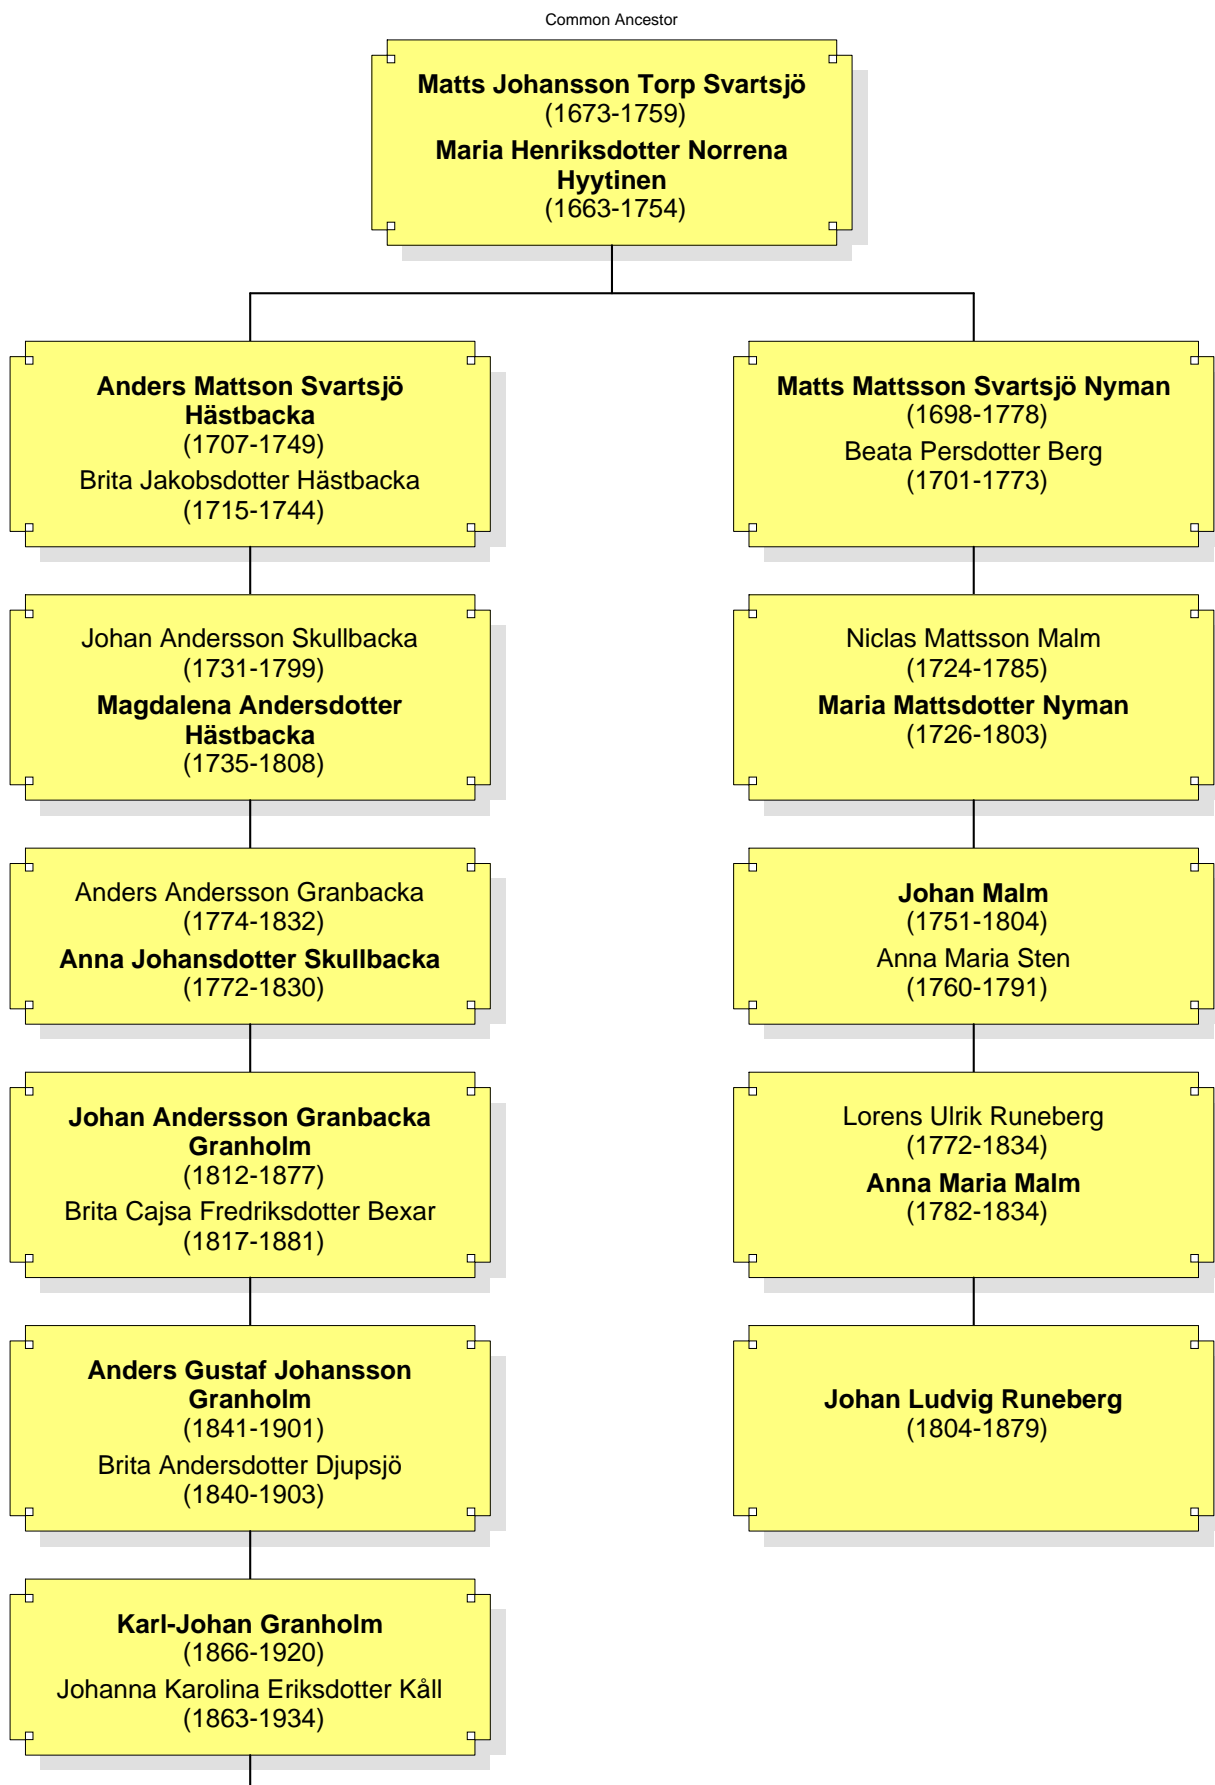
Common Ancestor

Matts Johansson Torp Svartsjö
(1673-1759)
Maria Henriksdotter Norrena Hyytinen
(1663-1754)

Anders Mattson Svartsjö Hästbacka
(1707-1749)
Brita Jakobsdotter Hästbacka
(1715-1744)

Johan Andersson Skullbacka
(1731-1799)
Magdalena Andersdotter Hästbacka
(1735-1808)

Anders Andersson Granbacka
(1774-1832)
Anna Johansdotter Skullbacka
(1772-1830)

Johan Andersson Granbacka Granholm
(1812-1877)
Brita Cajsa Fredriksdotter Bexar
(1817-1881)

Anders Gustaf Johansson Granholm
(1841-1901)
Brita Andersdotter Djupsjö
(1840-1903)

Karl-Johan Granholm
(1866-1920)
Johanna Karolina Eriksdotter Kåll
(1863-1934)

Matts Mattsson Svartsjö Nyman
(1698-1778)
Beata Persdotter Berg
(1701-1773)

Niclas Mattsson Malm
(1724-1785)
Maria Mattsdotter Nyman
(1726-1803)

Johan Malm
(1751-1804)
Anna Maria Sten
(1760-1791)

Lorens Ulrik Runeberg
(1772-1834)
Anna Maria Malm
(1782-1834)

Johan Ludvig Runeberg
(1804-1879)